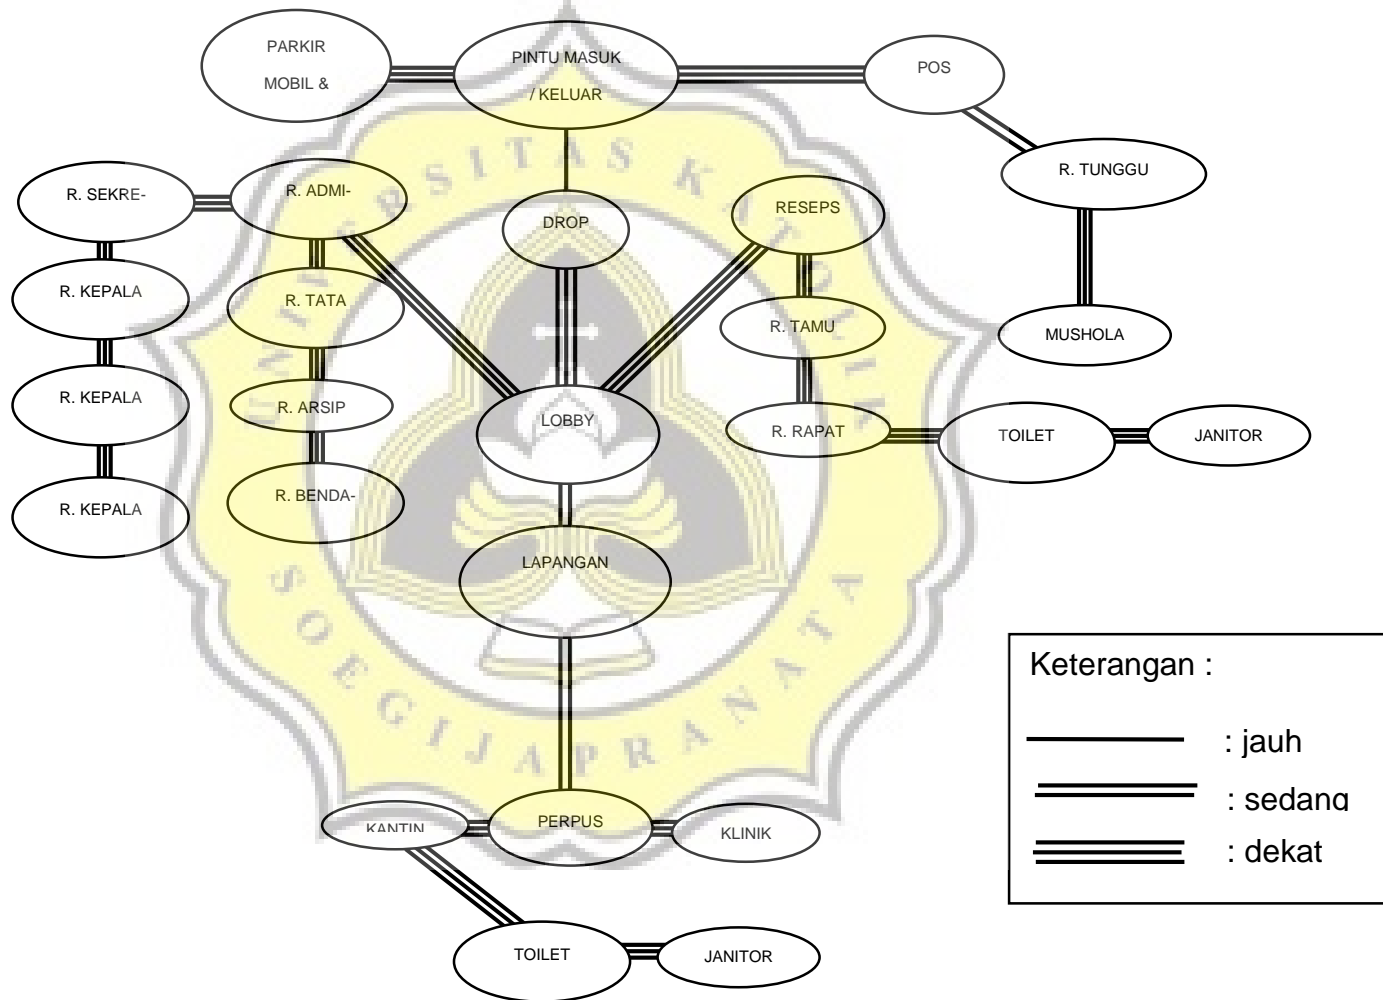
PARKIR MOBIL &

PINTU MASUK / KELUAR

POS

R. TUNGGU

R. SEKRE-

R. ADMI-

DROP

RESEPS

R. KEPALA

R. TATA

R. TAMU

MUSHOLA

R. KEPALA

R. ARSIP

LOBBY

R. RAPAT

TOILET

JANITOR

R. KEPALA

R. BENDA-

LAPANGAN

Keterangan :

: jauh

: sedang

: dekat

KANTIN

PERPUS

KLINIK

TOILET

JANITOR

UNIVERSITAS KATOLIK SOEGIJAPRANATA